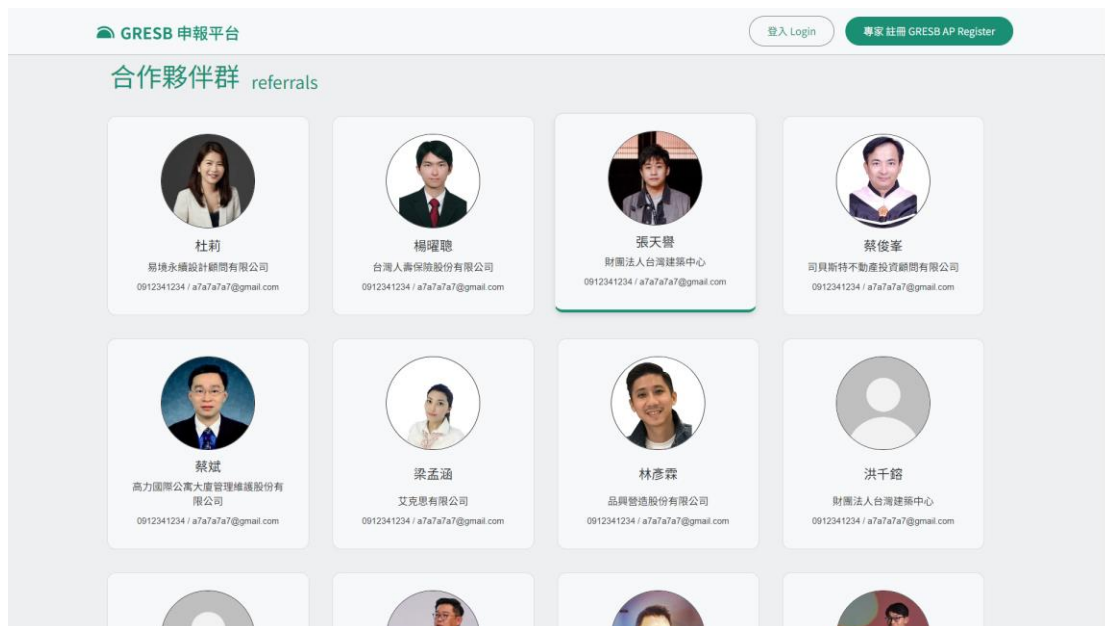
GRESB 申報平台

登入 Login

專家註冊 GRESB AP Register

合作夥伴群 referrals

杜莉
易境永續設計顧問有限公司
0912341234 / a7a7a7a7@gmail.com

楊曜聰
台灣人壽保險股份有限公司
0912341234 / a7a7a7a7@gmail.com

張天譽
財團法人台灣建築中心
0912341234 / a7a7a7a7@gmail.com

蔡俊峯
司貝斯特不動產投資顧問有限公司
0912341234 / a7a7a7a7@gmail.com

蔡斌
高力國際公寓大廈管理維護股份有限公司
0912341234 / a7a7a7a7@gmail.com

梁孟涵
艾克思有限公司
0912341234 / a7a7a7a7@gmail.com

林彥霖
品興營造股份有限公司
0912341234 / a7a7a7a7@gmail.com

洪千鎔
財團法人台灣建築中心
0912341234 / a7a7a7a7@gmail.com